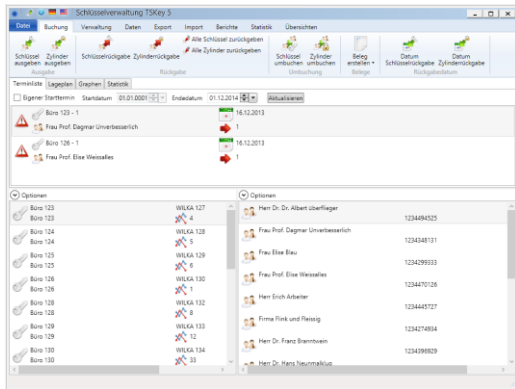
Schlüsselverwaltung TSKey 5

Datei | Buchung | Verwaltung | Daten | Export | Import | Berichte | Statistik | Übersichten

Schlüssel ausgeben | Zylinder ausgeben | Ausgabe
Schlüsselrückgabe | Zylinderrückgabe | Alle Schlüssel zurückgeben | Alle Zylinder zurückgeben | Rückgabe
Schlüssel umbuchen | Zylinder umbuchen | Umbuchung
Beleg erstellen | Belege
Datum Schlüsselrückgabe | Datum Zylinderrückgabe | Rückgabedatum

Terminliste | Lageplan | Graphen | Statistik

Eigener Starttermin | Startdatum 01.01.0001 | Enddatum 01.12.2014 | Aktualisieren

Büro 123 - 1 | 16.12.2013
Frau Prof. Dagmar Unverbesserlich | 1

Büro 126 - 1 | 16.12.2013
Frau Prof. Elise Weissalles | 1

Optionen

| | | |
|---|---|---|
| Büro 123 | WILKA 127 | |
| Büro 123 | | 4 |
| Büro 124 | WILKA 128 | |
| Büro 124 | | 5 |
| Büro 125 | WILKA 129 | |
| Büro 125 | | 6 |
| Büro 126 | WILKA 130 | |
| Büro 126 | | 7 |
| Büro 128 | WILKA 132 | |
| Büro 128 | | 8 |
| Büro 129 | WILKA 133 | |
| Büro 129 | | 12 |
| Büro 130 | WILKA 134 | |
| Büro 130 | | 33 |

Optionen

| | |
|---|---|
| Herr Dr. Dr. Albert Überflieger | 1234494525 |
| Frau Prof. Dagmar Unverbesserlich | 1234348131 |
| Frau Elise Blau | 1234299333 |
| Frau Prof. Elise Weissalles | 1234470126 |
| Herr Erich Arbeiter | 1234445727 |
| Firma Flink und Fleissig | 1234274934 |
| Herr Dr. Franz Branntwein | 1234396929 |
| Herr Dr. Hans Neunmalklug | |